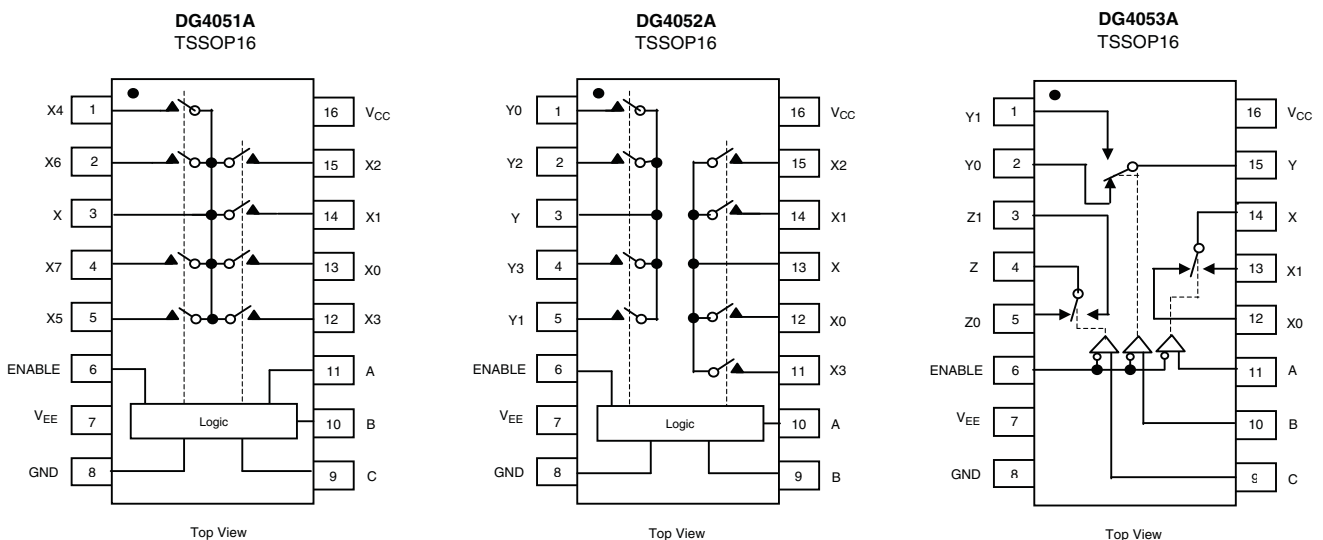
DG4051A
TSSOP16

X4 1
X6 2
X 3
X7 4
X5 5
ENABLE 6
$V_{EE}$ 7
GND 8

16 $V_{CC}$
15 X2
14 X1
13 X0
12 X3
11 A
10 B
9 C

Logic

Top View

DG4052A
TSSOP16

Y0 1
Y2 2
Y 3
Y3 4
Y1 5
ENABLE 6
$V_{EE}$ 7
GND 8

16 $V_{CC}$
15 X2
14 X1
13 X
12 X0
11 X3
10 A
9 B

Logic

Top View

DG4053A
TSSOP16

Y1 1
Y0 2
Z1 3
Z 4
Z0 5
ENABLE 6
$V_{EE}$ 7
GND 8

16 $V_{CC}$
15 Y
14 X
13 X1
12 X0
11 A
10 B
9 C

Top View